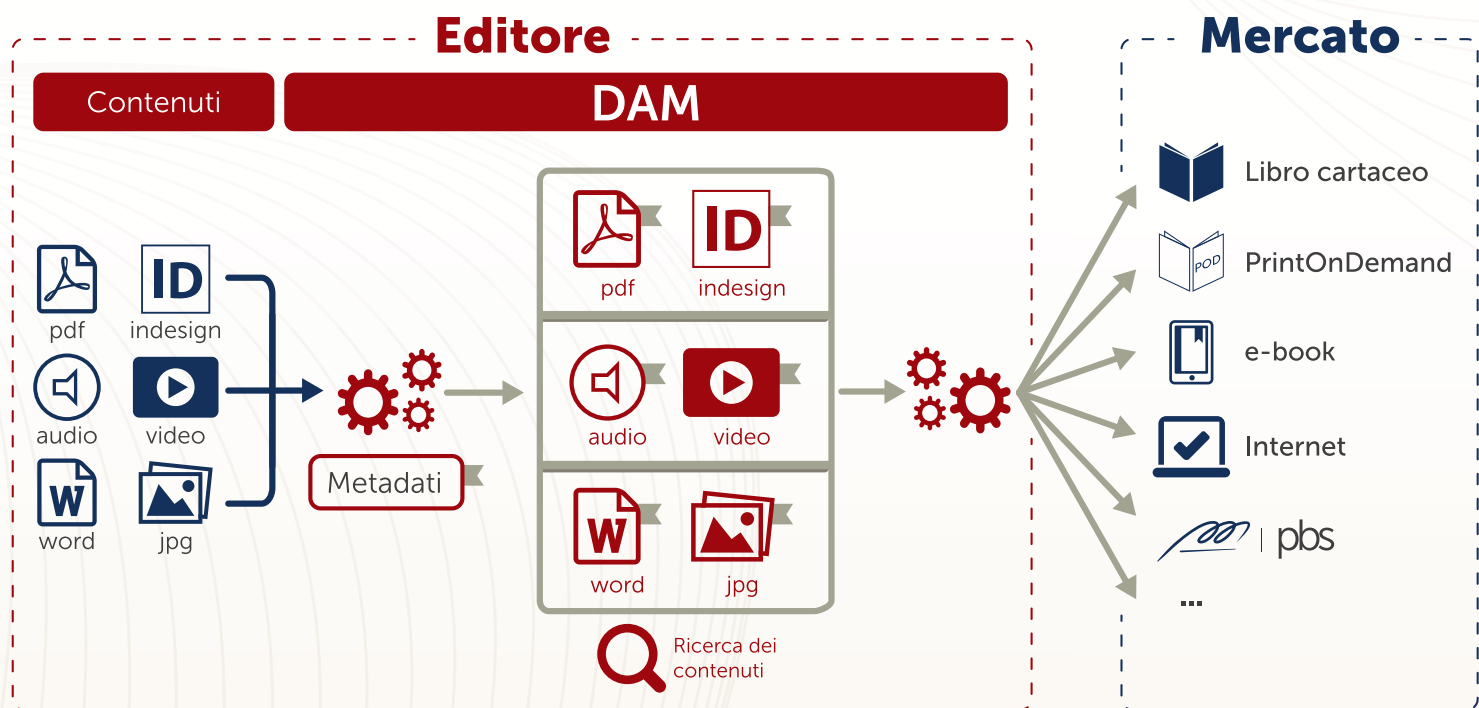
Editore

Contenuti

DAM

ID

pdf

indesign

audio

video

W

word

jpg

Metadati

ID

pdf

indesign

audio

video

W

word

jpg

Ricerca dei contenuti

Mercato

Libro cartaceo

POD

PrintOnDemand

e-book

Internet

pbs

...